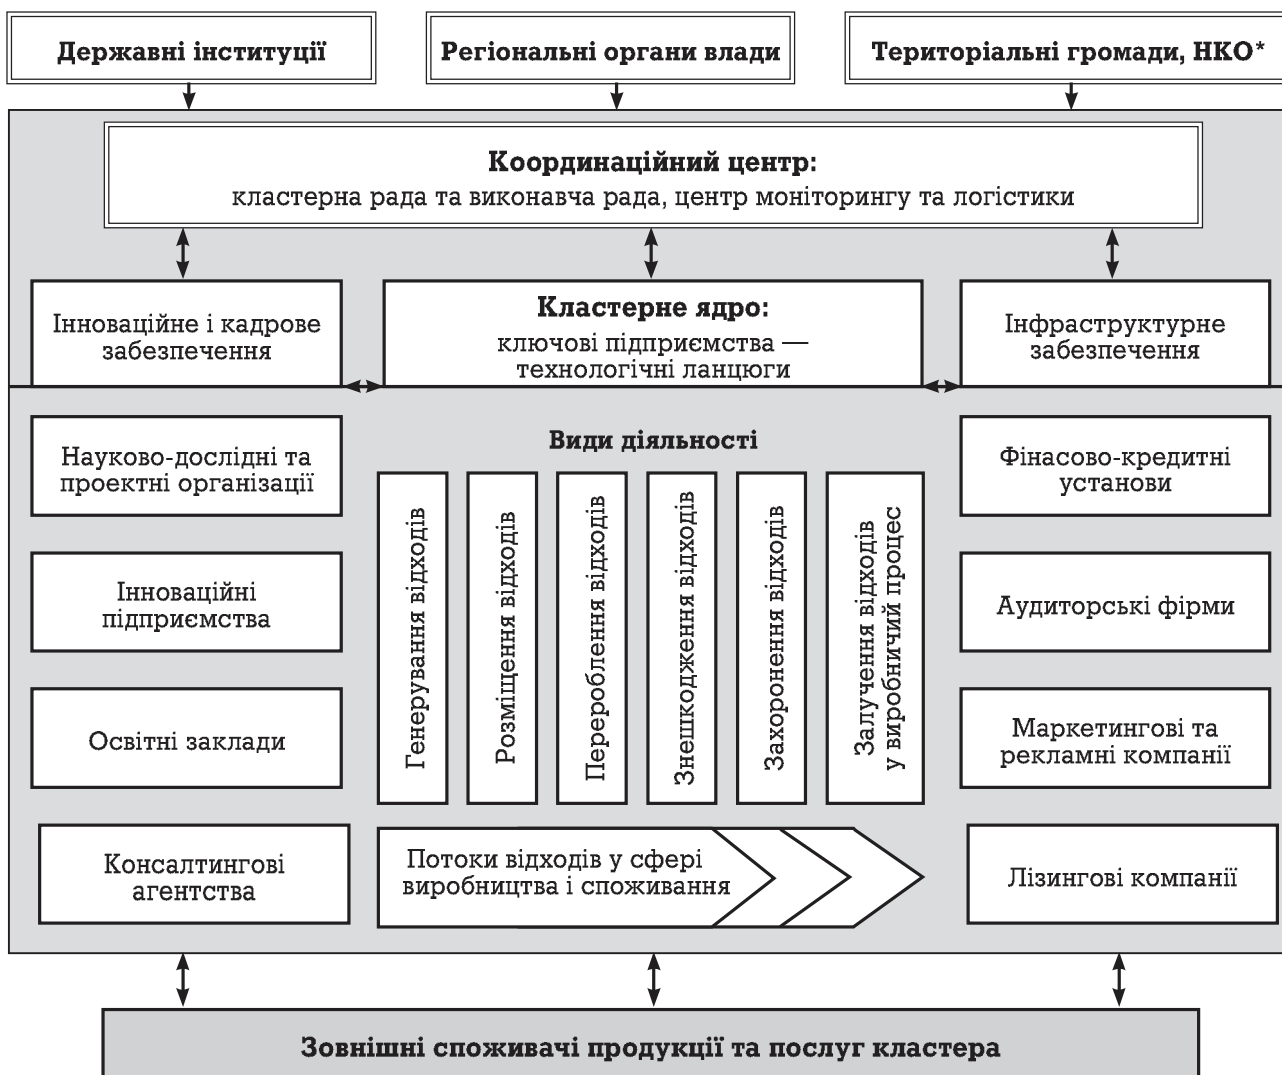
Державні інституції

Регіональні органи влади

Територіальні громади, НКО*

**Координаційний центр:**
кластерна рада та виконавча рада, центр моніторингу та логістики

Інноваційне і кадрове забезпечення

**Кластерне ядро:**
ключові підприємства — технологічні ланцюги

Інфраструктурне забезпечення

Науково-дослідні та проектні організації

Інноваційні підприємства

Освітні заклади

Консалтингові агентства

Види діяльності

Генерування відходів

Розміщення відходів

Перероблення відходів

Знешкодження відходів

Захоронення відходів

Залучення відходів у виробничий процес

Потоки відходів у сфері виробництва і споживання

Фінансово-кредитні установи

Аудиторські фірми

Маркетингові та рекламні компанії

Лізингові компанії

Зовнішні споживачі продукції та послуг кластера